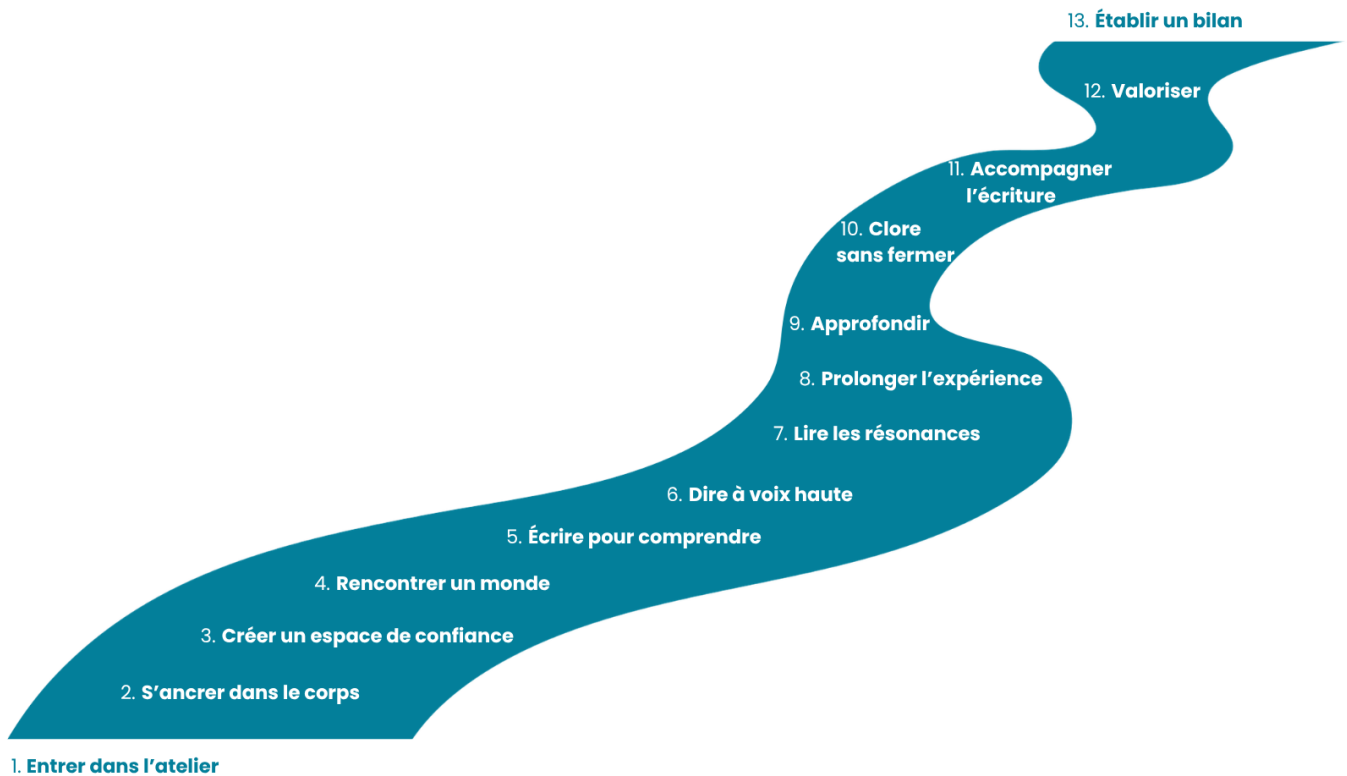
13. Établir un bilan

12. Valoriser

11. Accompagner l’écriture

10. Clore sans fermer

9. Approfondir

8. Prolonger l’expérience

7. Lire les résonances

6. Dire à voix haute

5. Écrire pour comprendre

4. Rencontrer un monde

3. Créer un espace de confiance

2. S’ancrer dans le corps

1. Entrer dans l’atelier